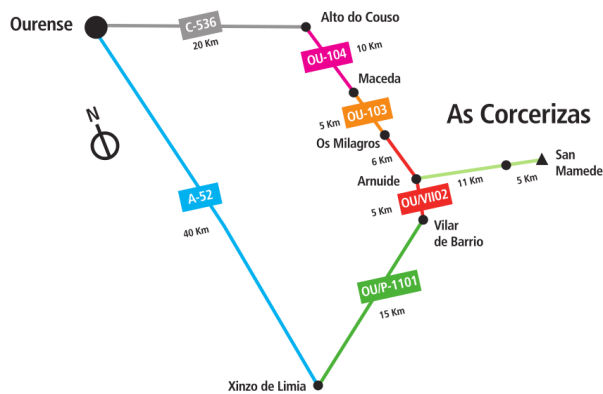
Ourense
C-536
20 Km
Alto do Couso
OU-104
10 Km
Maceda
OU-103
5 Km
As Corcerizas
Os Milagros
6 Km
Arnuide
San Mamede
11 Km
5 Km
OU/VII02
5 Km
Vilar de Barrio
N
A-52
40 Km
OU/P-1101
15 Km
Xinzo de Limia